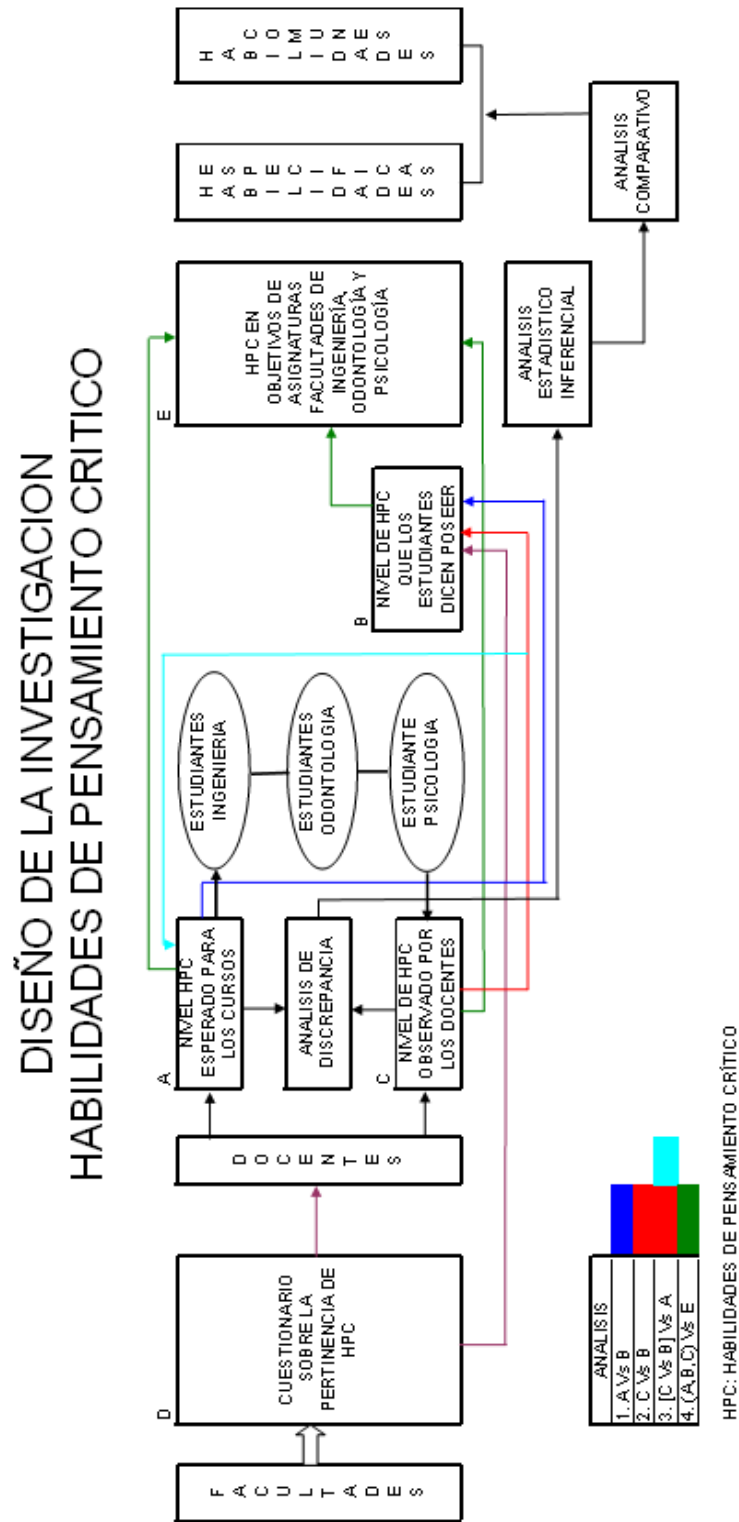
DISEÑO DE LA INVESTIGACION
HABILIDADES DE PENSAMIENTO CRITICO

FACULTADES

D
CUESTIONARIO SOBRE LA PERTINENCIA DE HPC

DOCENTES

A
NIVEL HPC ESPERADO PARA LOS CURSOS

ANALISIS DE DISCREPANCIA

C
NIVEL DE HPC OBSERVADO POR LOS DOCENTES

ESTUDIANTES INGENIERIA

ESTUDIANTES ODONTOLOGIA

ESTUDIANTE PSICOLOGIA

B
NIVEL DE HPC QUE LOS ESTUDIANTES DICEN POSEER

E
HPC EN OBJETIVOS DE ASIGNATURAS FACULTADES DE INGENIERÍA, ODONTOLOGÍA Y PSICOLOGÍA

ANALISIS ESTADISTICO INFERENCIAL

ANALISIS COMPARATIVO

HABILIDADES ESPECIFICAS

HABILIDADES COMUNES

| ANALISIS |
|---|
| 1. A Vs B |
| 2. C Vs B |
| 3. [C Vs B] Vs A |
| 4. (A,B,C) Vs E |

HPC: HABILIDADES DE PENSAMIENTO CRÍTICO